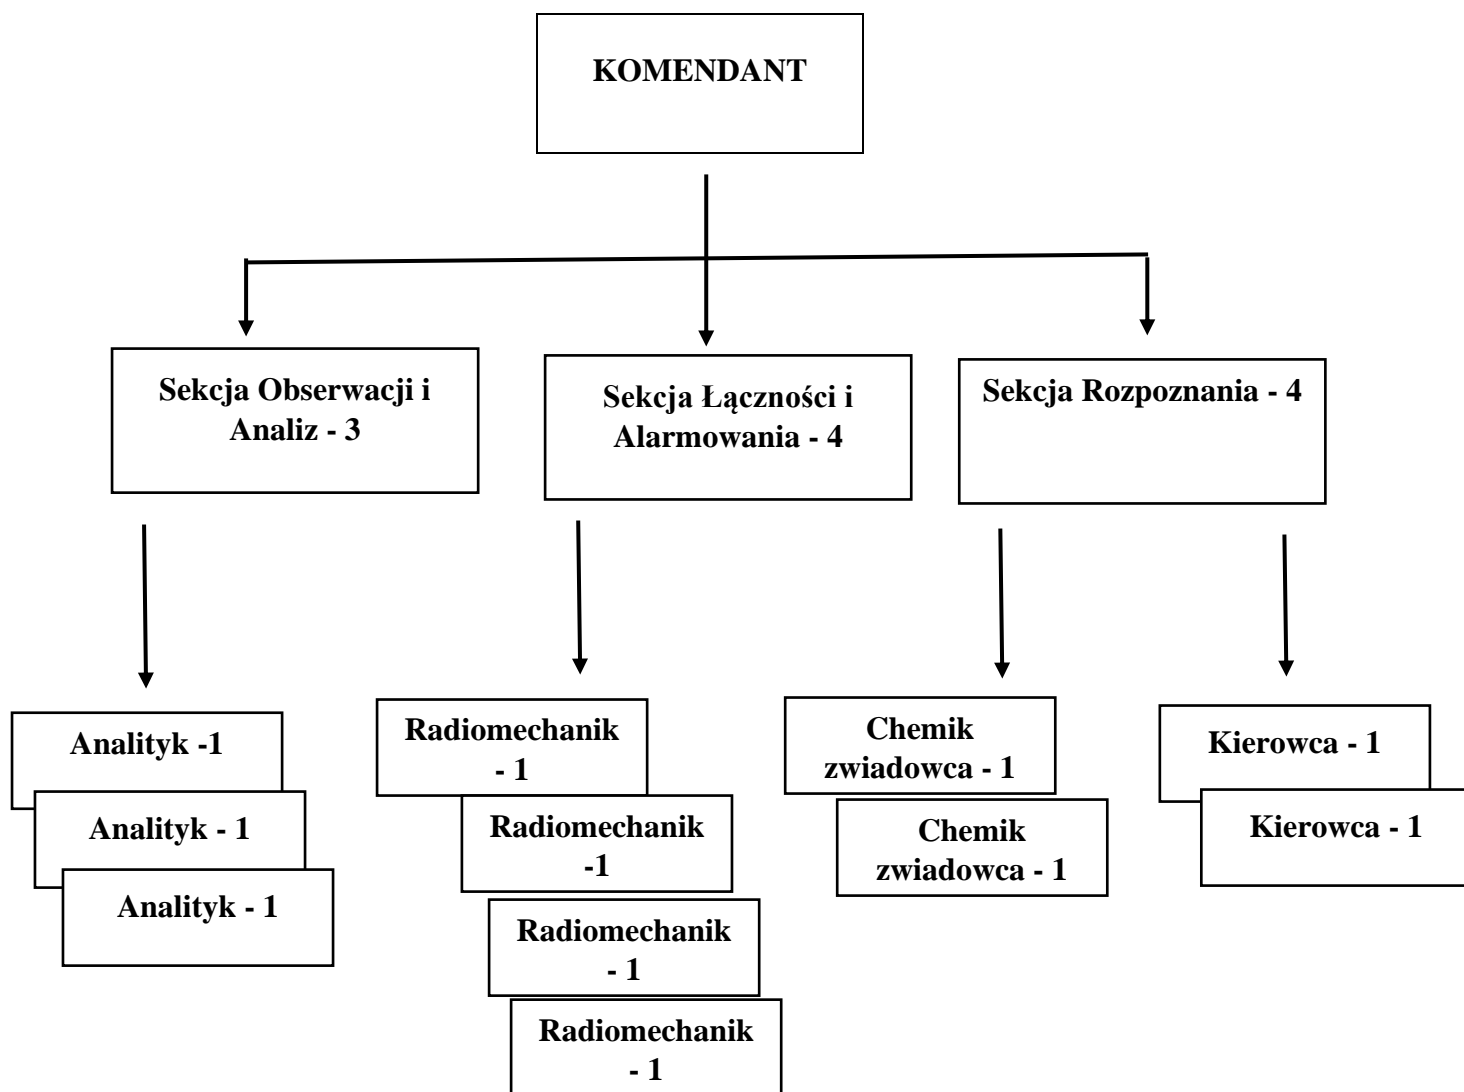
KOMENDANT

Sekcja Obserwacji i Analiz - 3

Sekcja Łączności i Alarmowania - 4

Sekcja Rozpoznania - 4

Analityk -1

Analityk - 1

Analityk - 1

Radiomechanik - 1

Radiomechanik -1

Radiomechanik - 1

Radiomechanik - 1

Chemik zwiadowca - 1

Chemik zwiadowca - 1

Kierowca - 1

Kierowca - 1